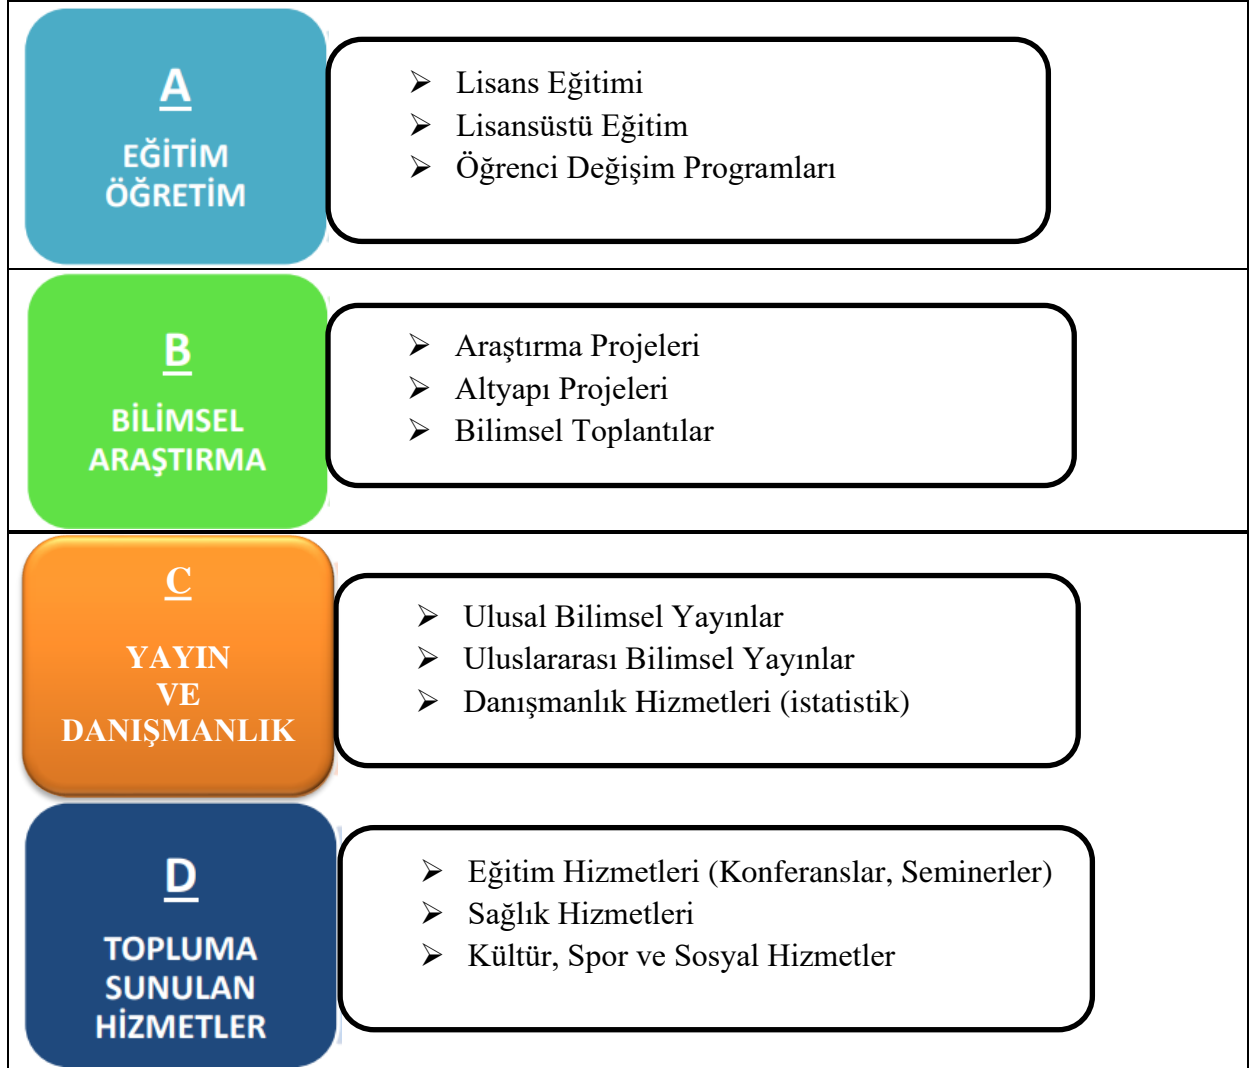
A

EĞİTİM ÖĞRETİM

➢ Lisans Eğitimi
➢ Lisansüstü Eğitim
➢ Öğrenci Değişim Programları

B

BİLİMSEL ARAŞTIRMA

➢ Araştırma Projeleri
➢ Altyapı Projeleri
➢ Bilimsel Toplantılar

C

YAYIN VE DANIŞMANLIK

➢ Ulusal Bilimsel Yayınlar
➢ Uluslararası Bilimsel Yayınlar
➢ Danışmanlık Hizmetleri (istatistik)

D

TOPLUMA SUNULAN HİZMETLER

➢ Eğitim Hizmetleri (Konferanslar, Seminerler)
➢ Sağlık Hizmetleri
➢ Kültür, Spor ve Sosyal Hizmetler